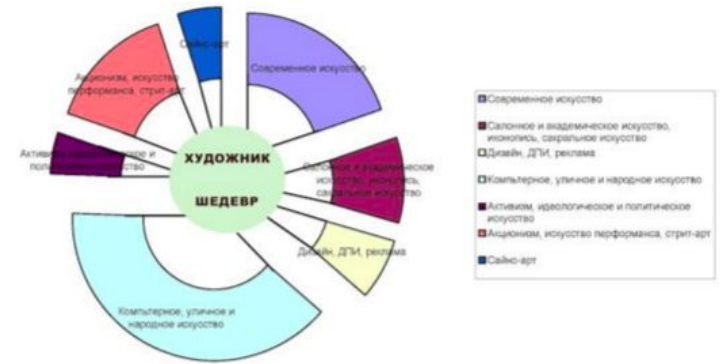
Сайнс-арт

Акционизм, искусство перформанса, стрит-арт

Современное искусство

Активизм, идеологическое и политическое искусство

ХУДОЖНИК

ШЕДЕВР

Салонное и академическое искусство, иконопись, сакральное искусство

Дизайн, ДПИ, реклама

Компьютерное, уличное и народное искусство

Современное искусство
Салонное и академическое искусство, иконопись, сакральное искусство
Дизайн, ДПИ, реклама
Компьютерное, уличное и народное искусство
Активизм, идеологическое и политическое искусство
Акционизм, искусство перформанса, стрит-арт
Сайнс-арт